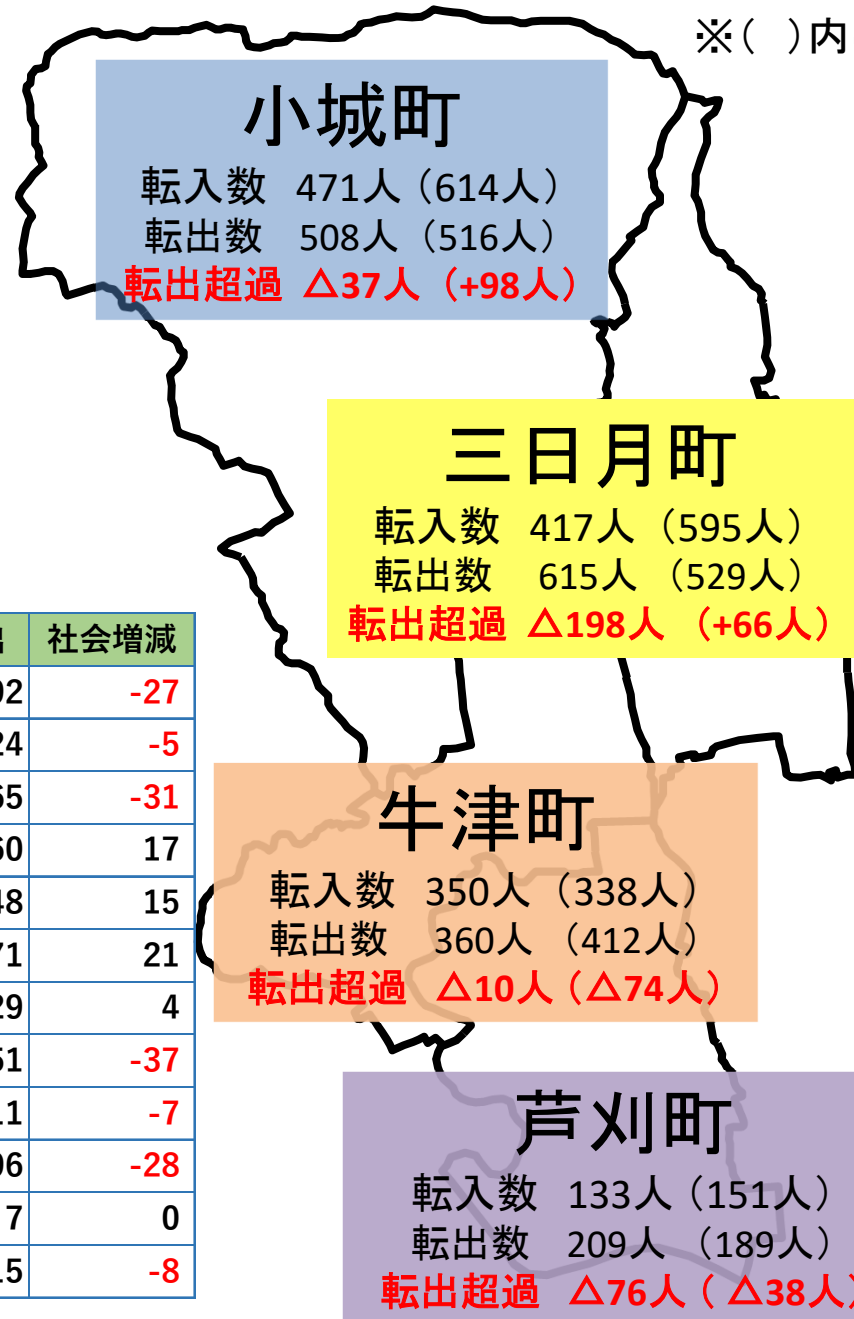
※(　)内

小城町
転入数　471人（614人）
転出数　508人（516人）
転出超過　△37人（+98人）

三日月町
転入数　417人（595人）
転出数　615人（529人）
転出超過　△198人（+66人）

| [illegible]出 | 社会増減 |
|---|---|
| 02 | -27 |
| 24 | -5 |
| 55 | -31 |
| 60 | 17 |
| 48 | 15 |
| 71 | 21 |
| 29 | 4 |
| 51 | -37 |
| 11 | -7 |
| 06 | -28 |
| 7 | 0 |
| 15 | -8 |

牛津町
転入数　350人（338人）
転出数　360人（412人）
転出超過　△10人（△74人）

芦刈町
転入数　133人（151人）
転出数　209人（189人）
転出超過　△76人（△38人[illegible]